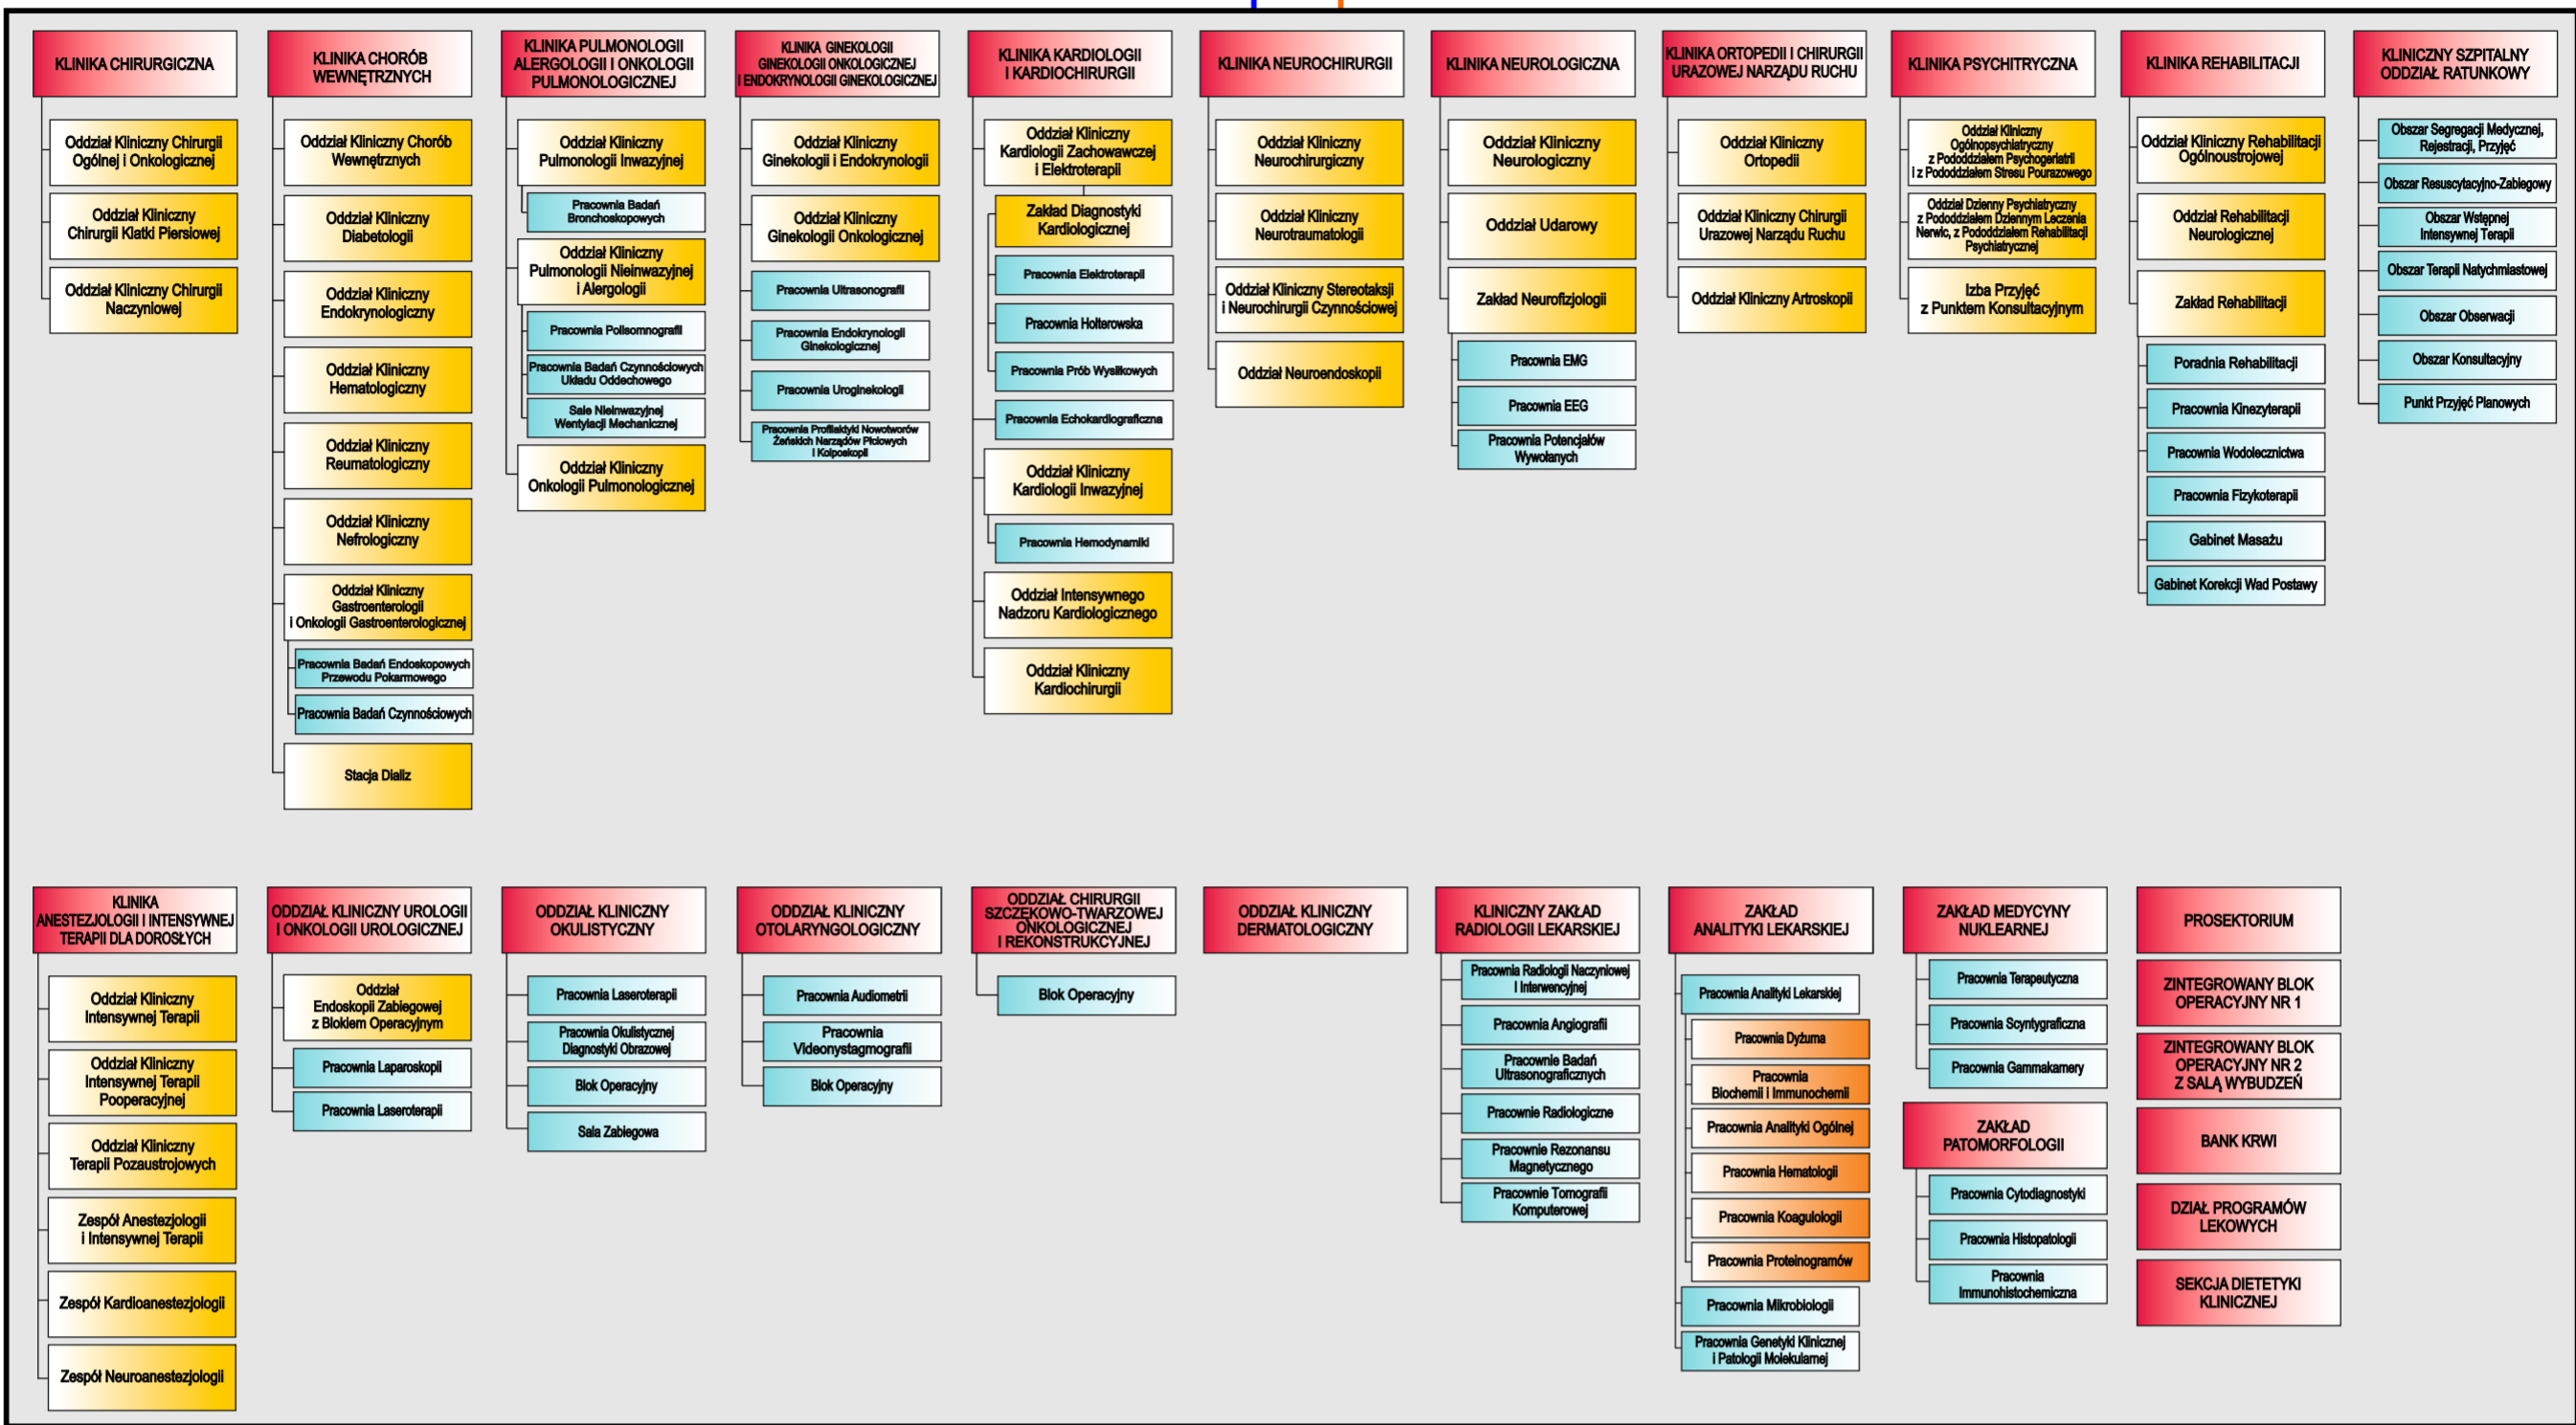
KLINIKA CHIRURGICZNA

Oddział Kliniczny Chirurgii Ogólnej i Onkologicznej

Oddział Kliniczny Chirurgii Klatki Piersiowej

Oddział Kliniczny Chirurgii Naczyniowej

KLINIKA CHORÓB WEWNĘTRZNYCH

Oddział Kliniczny Chorób Wewnętrznych

Oddział Kliniczny Diabetologii

Oddział Kliniczny Endokrynologiczny

Oddział Kliniczny Hematologiczny

Oddział Kliniczny Reumatologiczny

Oddział Kliniczny Nefrologiczny

Oddział Kliniczny Gastroenterologii i Onkologii Gastroenterologicznej

Pracownia Badań Endoskopowych Przewodu Pokarmowego

Pracownia Badań Czynnościowych

Stacja Dializ

KLINIKA PULMONOLOGII ALERGOLOGII I ONKOLOGII PULMONOLOGICZNEJ

Oddział Kliniczny Pulmonologii Inwazyjnej

Pracownia Badań Bronchoskopowych

Oddział Kliniczny Pulmonologii Nieinwazyjnej i Alergologii

Pracownia Polisomnografii

Pracownia Badań Czynnościowych Układu Oddechowego

Sale Nieinwazyjnej Wentylacji Mechanicznej

Oddział Kliniczny Onkologii Pulmonologicznej

KLINIKA GINEKOLOGII GINEKOLOGII ONKOLOGICZNEJ I ENDOKRYNOLOGII GINEKOLOGICZNEJ

Oddział Kliniczny Ginekologii i Endokrynologii

Oddział Kliniczny Ginekologii Onkologicznej

Pracownia Ultrasonografii

Pracownia Endokrynologii Ginekologicznej

Pracownia Uroginekologii

Pracownia Profilaktyki Nowotworów Żeńskich Narządów Płciowych i Kolposkopii

KLINIKA KARDIOLOGII I KARDIOCHIRURGII

Oddział Kliniczny Kardiologii Zachowawczej i Elektroterapii

Zakład Diagnostyki Kardiologicznej

Pracownia Elektroterapii

Pracownia Holterowska

Pracownia Prób Wysiłkowych

Pracownia Echokardiograficzna

Oddział Kliniczny Kardiologii Inwazyjnej

Pracownia Hemodynamiki

Oddział Intensywnego Nadzoru Kardiologicznego

Oddział Kliniczny Kardiochirurgii

KLINIKA NEUROCHIRURGII

Oddział Kliniczny Neurochirurgiczny

Oddział Kliniczny Neurotraumatologii

Oddział Kliniczny Stereotaksji i Neurochirurgii Czynnościowej

Oddział Neuroendoskopii

KLINIKA NEUROLOGICZNA

Oddział Kliniczny Neurologiczny

Oddział Udarowy

Zakład Neurofizjologii

Pracownia EMG

Pracownia EEG

Pracownia Potencjałów Wywołanych

KLINIKA ORTOPEDII I CHIRURGII URAZOWEJ NARZĄDU RUCHU

Oddział Kliniczny Ortopedii

Oddział Kliniczny Chirurgii Urazowej Narządu Ruchu

Oddział Kliniczny Artroskopii

KLINIKA PSYCHITRYCZNA

Oddział Kliniczny Ogólnopsychiatryczny z Pododdziałem Psychogeriatrii i z Pododdziałem Stresu Pourazowego

Oddział Dzienny Psychiatryczny z Pododdziałem Dziennym Leczenia Nerwic, z Pododdziałem Rehabilitacji Psychiatrycznej

Izba Przyjęć z Punktem Konsultacyjnym

KLINIKA REHABILITACJI

Oddział Kliniczny Rehabilitacji Ogólnoustrojowej

Oddział Rehabilitacji Neurologicznej

Zakład Rehabilitacji

Poradnia Rehabilitacji

Pracownia Kinezyterapii

Pracownia Wodolecznictwa

Pracownia Fizykoterapii

Gabinet Masażu

Gabinet Korekcji Wad Postawy

KLINICZNY SZPITALNY ODDZIAŁ RATUNKOWY

Obszar Segregacji Medycznej, Rejestracji, Przyjęć

Obszar Resuscytacyjno-Zabiegowy

Obszar Wstępnej Intensywnej Terapii

Obszar Terapii Natychmiastowej

Obszar Obserwacji

Obszar Konsultacyjny

Punkt Przyjęć Planowych

KLINIKA ANESTEZJOLOGII I INTENSYWNEJ TERAPII DLA DOROSŁYCH

Oddział Kliniczny Intensywnej Terapii

Oddział Kliniczny Intensywnej Terapii Pooperacyjnej

Oddział Kliniczny Terapii Pozaustrojowych

Zespół Anestezjologii i Intensywnej Terapii

Zespół Kardioanestezjologii

Zespół Neuroanestezjologii

ODDZIAŁ KLINICZNY UROLOGII I ONKOLOGII UROLOGICZNEJ

Oddział Endoskopii Zabiegowej z Blokiem Operacyjnym

Pracownia Laparoskopii

Pracownia Laseroterapii

ODDZIAŁ KLINICZNY OKULISTYCZNY

Pracownia Laseroterapii

Pracownia Okulistycznej Diagnostyki Obrazowej

Blok Operacyjny

Sala Zabiegowa

ODDZIAŁ KLINICZNY OTOLARYNGOLOGICZNY

Pracownia Audiometrii

Pracownia Videonystagmografii

Blok Operacyjny

ODDZIAŁ CHIRURGII SZCZĘKOWO-TWARZOWEJ ONKOLOGICZNEJ I REKONSTRUKCYJNEJ

Blok Operacyjny

ODDZIAŁ KLINICZNY DERMATOLOGICZNY

KLINICZNY ZAKŁAD RADIOLOGII LEKARSKIEJ

Pracownia Radiologii Naczyniowej i Interwencyjnej

Pracownia Angiografii

Pracownie Badań Ultrasonograficznych

Pracownie Radiologiczne

Pracownie Rezonansu Magnetycznego

Pracownie Tomografii Komputerowej

ZAKŁAD ANALITYKI LEKARSKIEJ

Pracownia Analityki Lekarskiej

Pracownia Dyżurna

Pracownia Biochemii i Immunochemii

Pracownia Analityki Ogólnej

Pracownia Hematologii

Pracownia Koagulologii

Pracownia Proteinogramów

Pracownia Mikrobiologii

Pracownia Genetyki Klinicznej i Patologii Molekularnej

ZAKŁAD MEDYCYNY NUKLEARNEJ

Pracownia Terapeutyczna

Pracownia Scyntygraficzna

Pracownia Gammakamery

ZAKŁAD PATOMORFOLOGII

Pracownia Cytodiagnostyki

Pracownia Histopatologii

Pracownia Immunohistochemiczna

PROSEKTORIUM

ZINTEGROWANY BLOK OPERACYJNY NR 1

ZINTEGROWANY BLOK OPERACYJNY NR 2 Z SALĄ WYBUDZEŃ

BANK KRWI

DZIAŁ PROGRAMÓW LEKOWYCH

SEKCJA DIETETYKI KLINICZNEJ